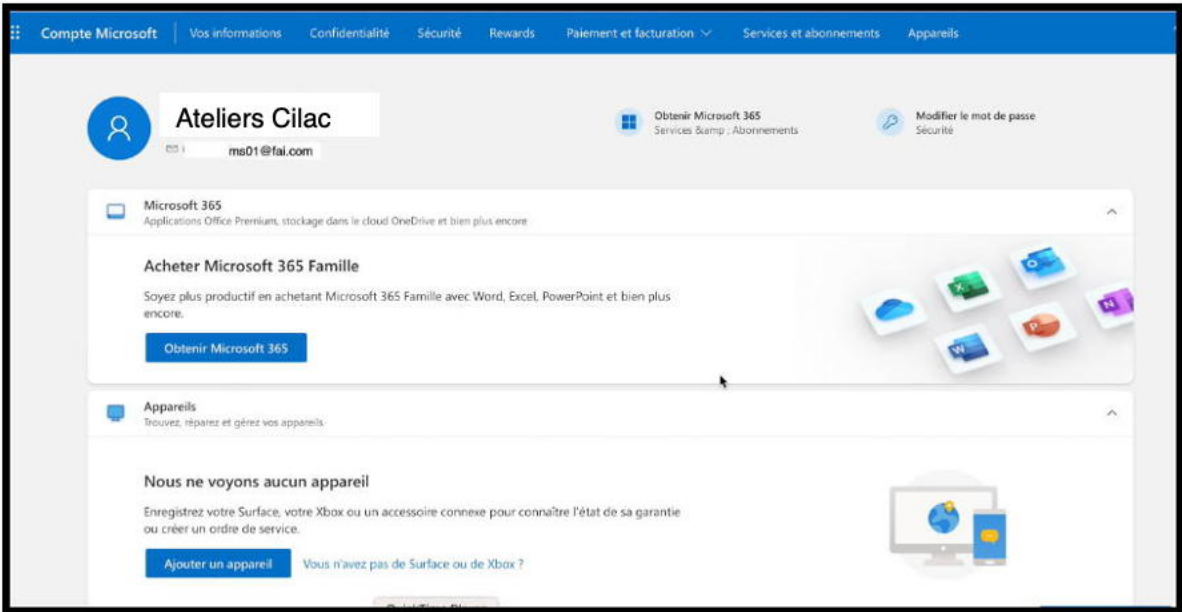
Compte Microsoft | Vos informations Confidentialité Sécurité Rewards Paiement et facturation Services et abonnements Appareils

Ateliers Cilac
ms01@fai.com

Obtenir Microsoft 365
Services &amp ; Abonnements

Modifier le mot de passe
Sécurité

Microsoft 365
Applications Office Premium, stockage dans le cloud OneDrive et bien plus encore

Acheter Microsoft 365 Famille

Soyez plus productif en achetant Microsoft 365 Famille avec Word, Excel, PowerPoint et bien plus encore.

Obtenir Microsoft 365

Appareils
Trouvez, réparez et gérez vos appareils

Nous ne voyons aucun appareil

Enregistrez votre Surface, votre Xbox ou un accessoire connexe pour connaître l'état de sa garantie ou créer un ordre de service.

Ajouter un appareil Vous n'avez pas de Surface ou de Xbox ?